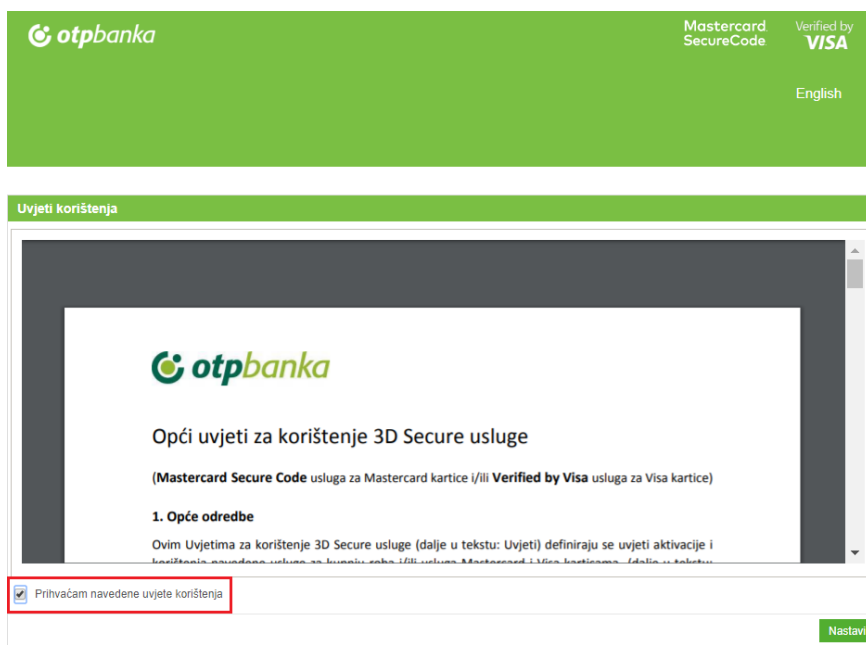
otpbanka

Mastercard SecureCode

Verified by VISA

English

Uvjeti korištenja

otpbanka

Opći uvjeti za korištenje 3D Secure usluge

(**Mastercard Secure Code** usluga za Mastercard kartice i/ili **Verified by Visa** usluga za Visa kartice)

**1. Opće odredbe**

Ovim Uvjetima za korištenje 3D Secure usluge (dalje u tekstu: Uvjeti) definiraju se uvjeti aktivacije i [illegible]

Prihvaćam navedene uvjete korištenja

Nastavi